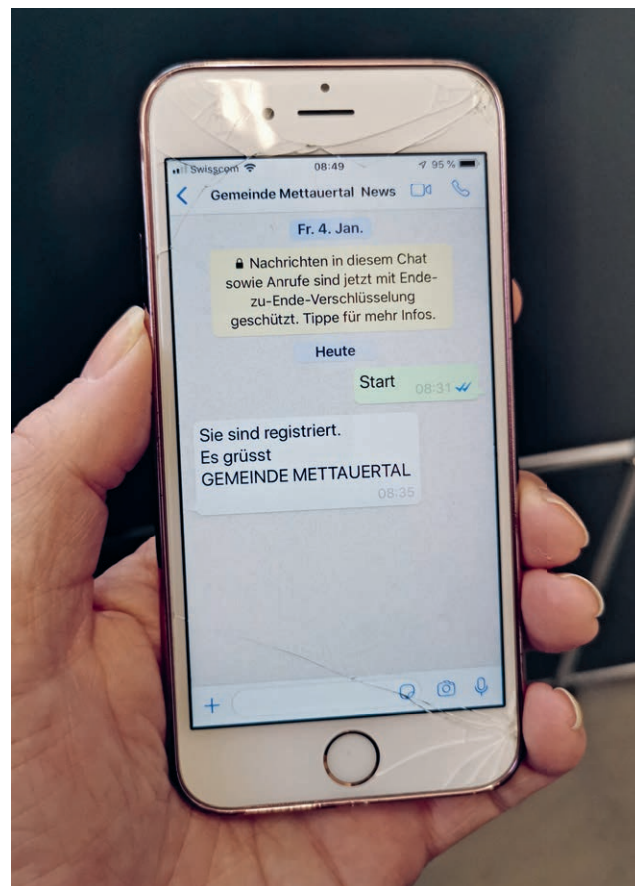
Swisscom 08:49 95 %

Gemeinde Mettauertal News

Fr. 4. Jan.

Nachrichten in diesem Chat sowie Anrufe sind jetzt mit Ende-zu-Ende-Verschlüsselung geschützt. Tippe für mehr Infos.

Heute

Start 08:31

Sie sind registriert.
Es grüsst
GEMEINDE METTAUERTAL
08:35